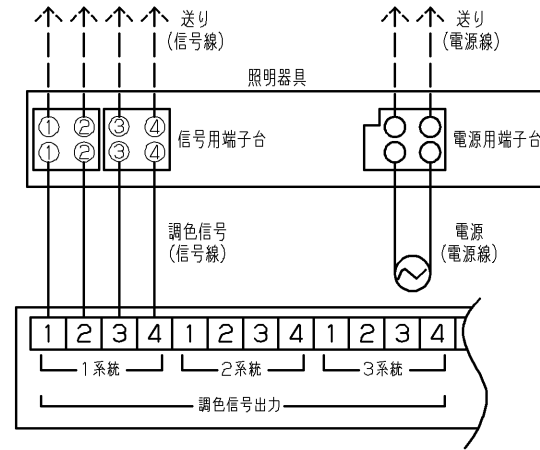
送り
(信号線)

送り
(電源線)

照明器具

① ② ③ ④
① ② ③ ④

信号用端子台

電源用端子台

調色信号
(信号線)

電源
(電源線)

| 1 | 2 | 3 | 4 | 1 | 2 | 3 | 4 | 1 | 2 | 3 | 4 |
|---|---|---|---|---|---|---|---|---|---|---|---|

1系統

2系統

3系統

調色信号出力